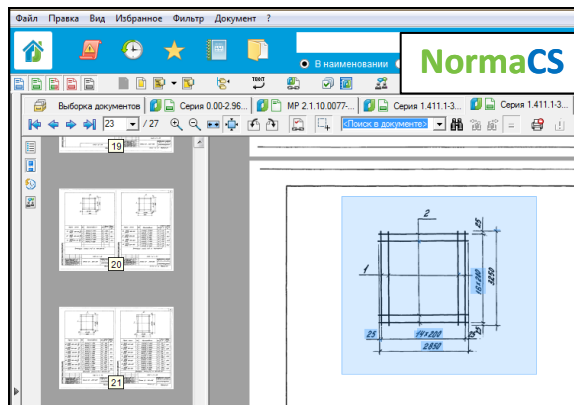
Файл Правка Вид Избранное Фильтр Документ ?

В наименовании

NormaCS

Выборка документов | Серия 0.00-2.96... | МР 2.1.10.0077-... | Серия 1.411.1-3... | Серия 1.411.1-3...

23 / 27

<Поиск в документе>

19

20

21

2

1

25

25

14×200

2850

15×200

3250